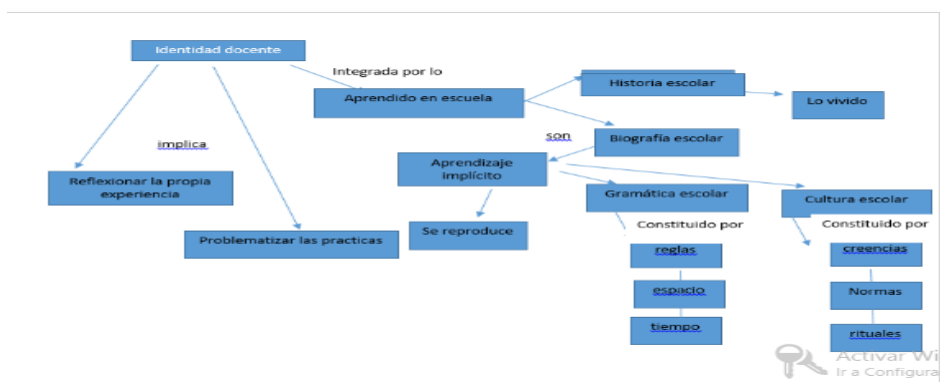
Identidad docente

Integrada por lo

Aprendido en escuela

Historia escolar

Lo vivido

implica

son

Biografía escolar

Aprendizaje implícito

Reflexionar la propia experiencia

Gramática escolar

Cultura escolar

Constituido por

Constituido por

Problematizar las practicas

Se reproduce

reglas

creencias

espacio

Normas

tiempo

rituales

Activar Wi

Ir a Configura